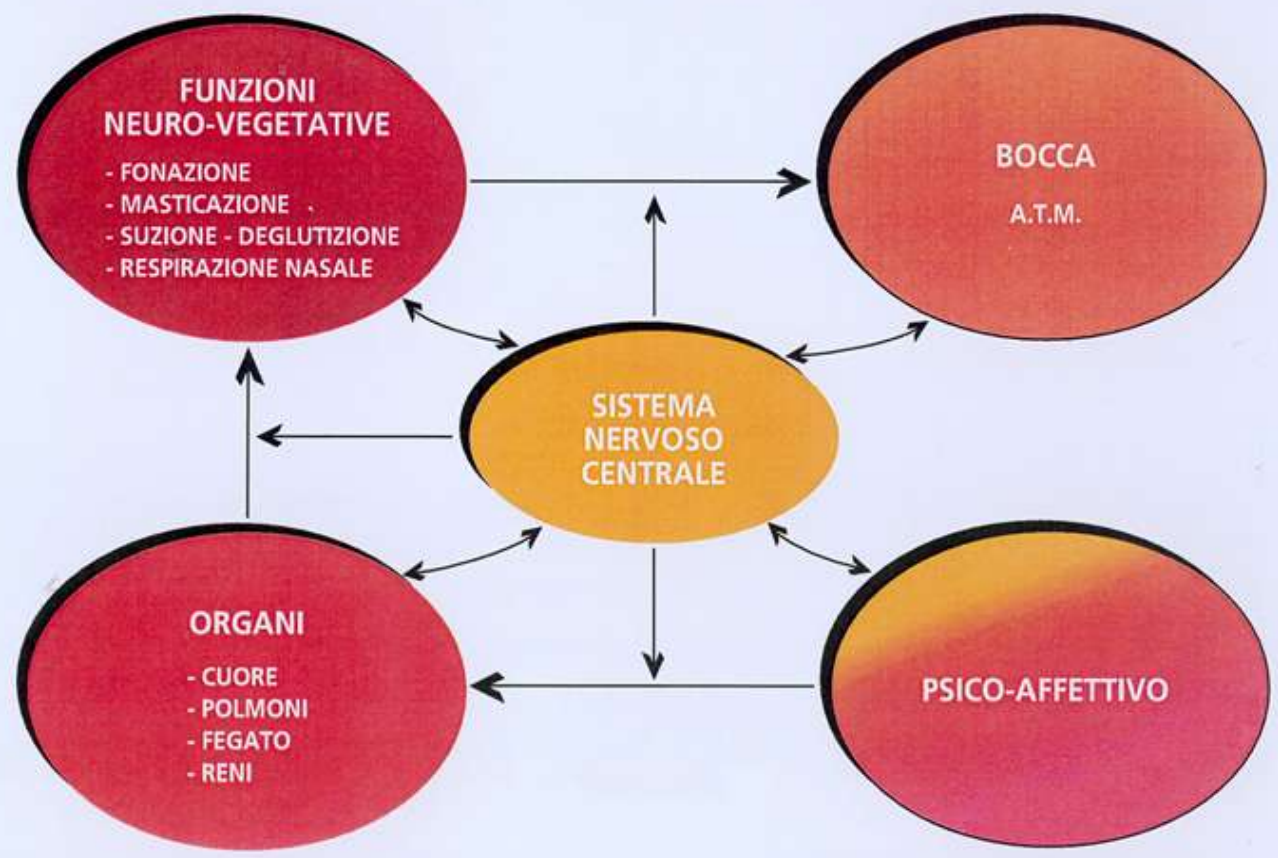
FUNZIONI NEURO-VEGETATIVE

- FONAZIONE
- MASTICAZIONE
- SUZIONE - DEGLUTIZIONE
- RESPIRAZIONE NASALE

BOCCA

A.T.M.

SISTEMA NERVOSO CENTRALE

ORGANI

- CUORE
- POLMONI
- FEGATO
- RENI

PSICO-AFFETTIVO